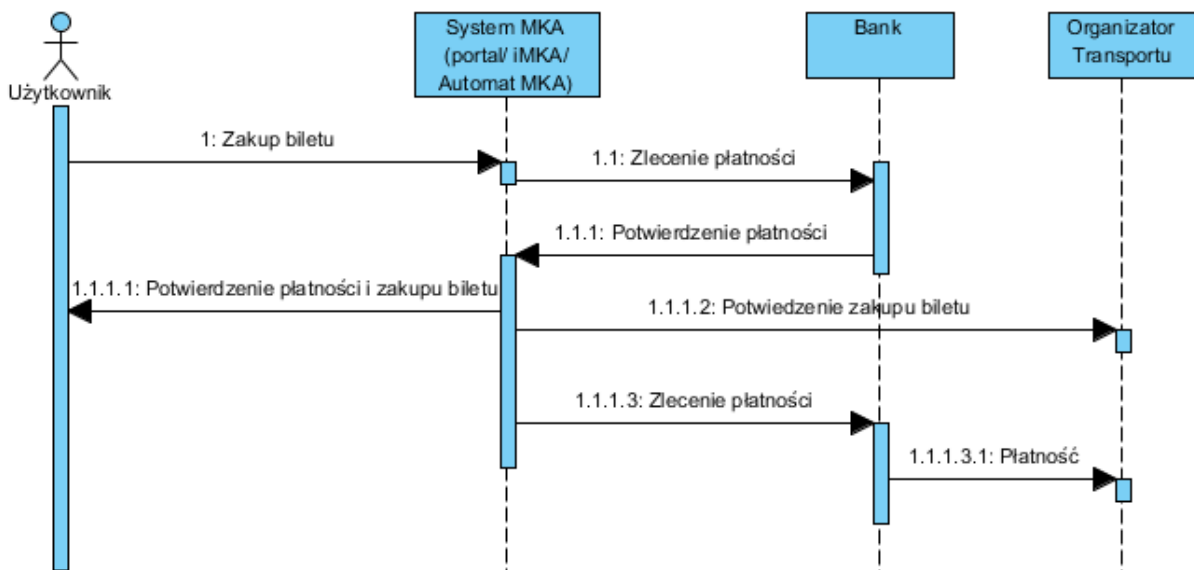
Użytkownik

System MKA (portal/ iMKA/ Automat MKA)

Bank

Organizator Transportu

1: Zakup biletu

1.1: Zlecenie płatności

1.1.1: Potwierdzenie płatności

1.1.1.1: Potwierdzenie płatności i zakupu biletu

1.1.1.2: Potwiedzenie zakupu biletu

1.1.1.3: Zlecenie płatności

1.1.1.3.1: Płatność